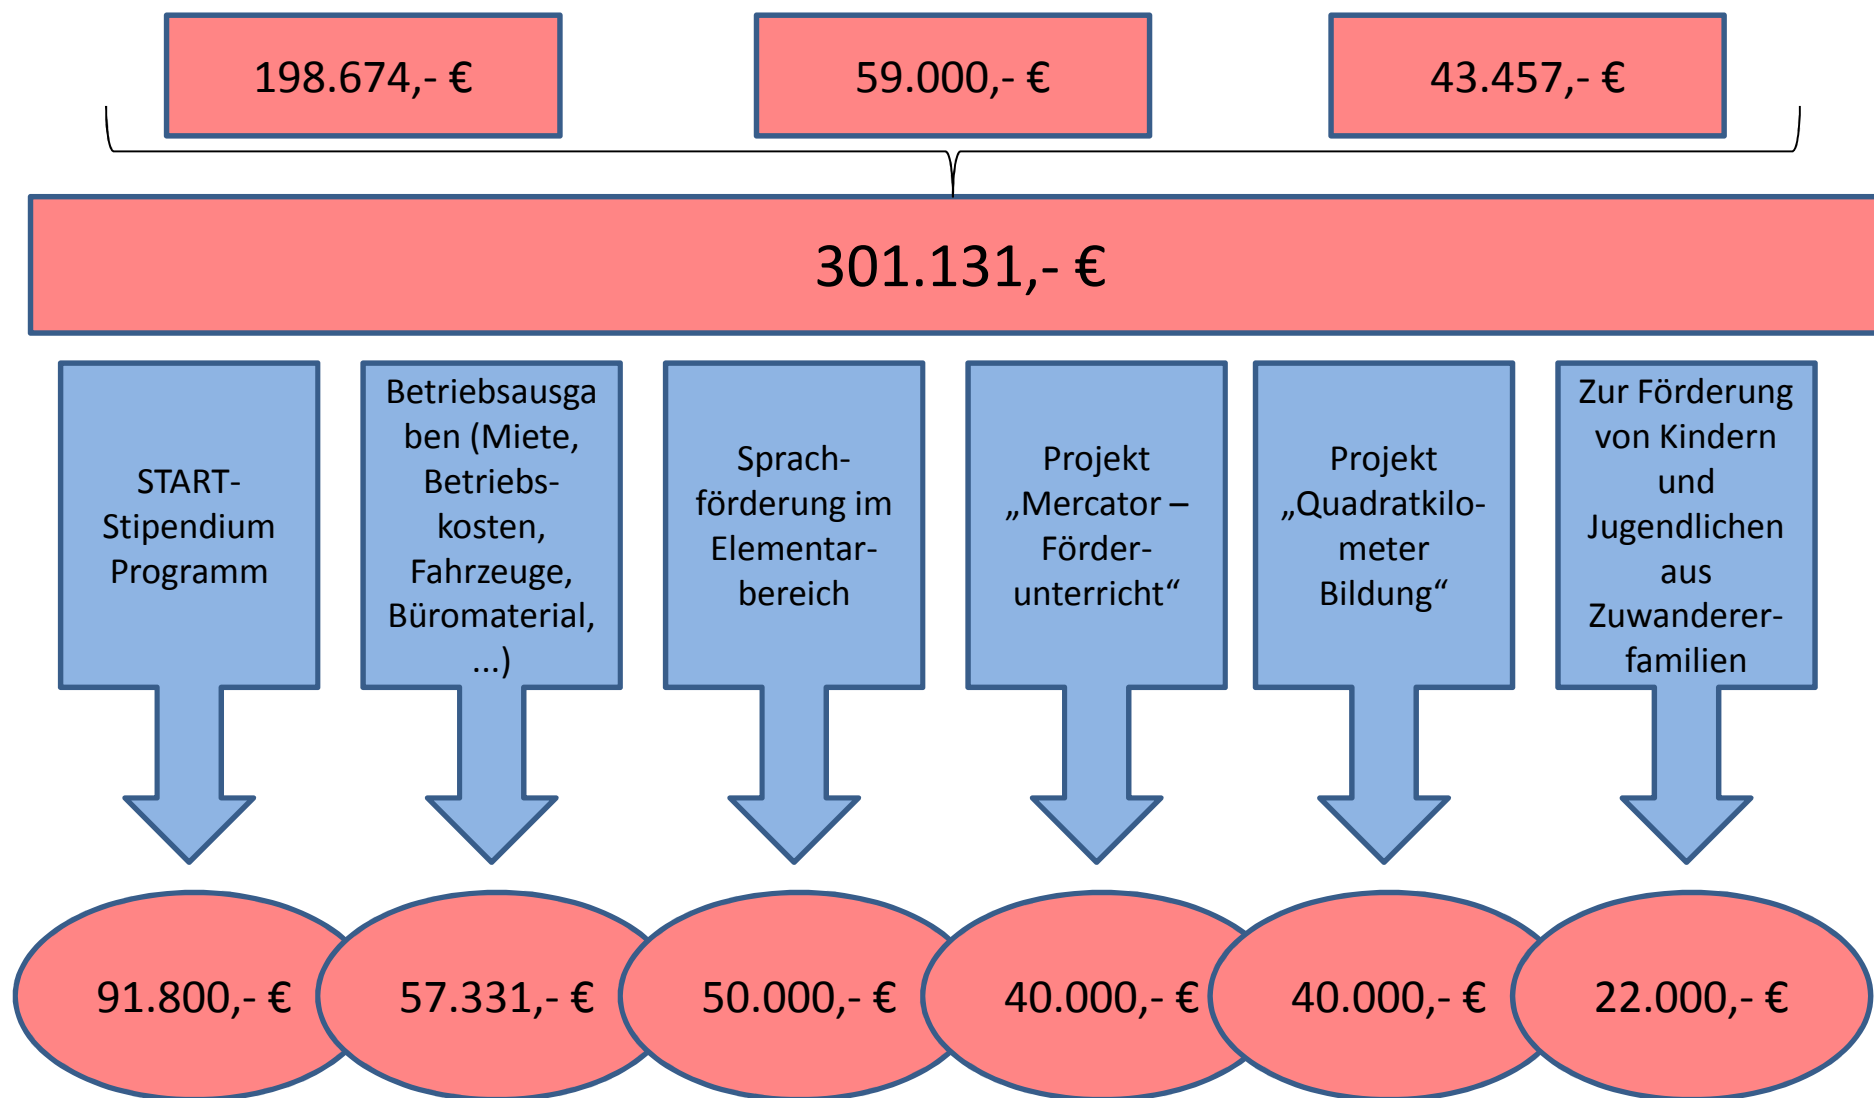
198.674,- €

59.000,- €

43.457,- €

301.131,- €

START-Stipendium Programm

Betriebsausgaben (Miete, Betriebskosten, Fahrzeuge, Büromaterial, ...)

Sprachförderung im Elementarbereich

Projekt „Mercator – Förderunterricht“

Projekt „Quadratkilometer Bildung“

Zur Förderung von Kindern und Jugendlichen aus Zuwandererfamilien

91.800,- €

57.331,- €

50.000,- €

40.000,- €

40.000,- €

22.000,- €